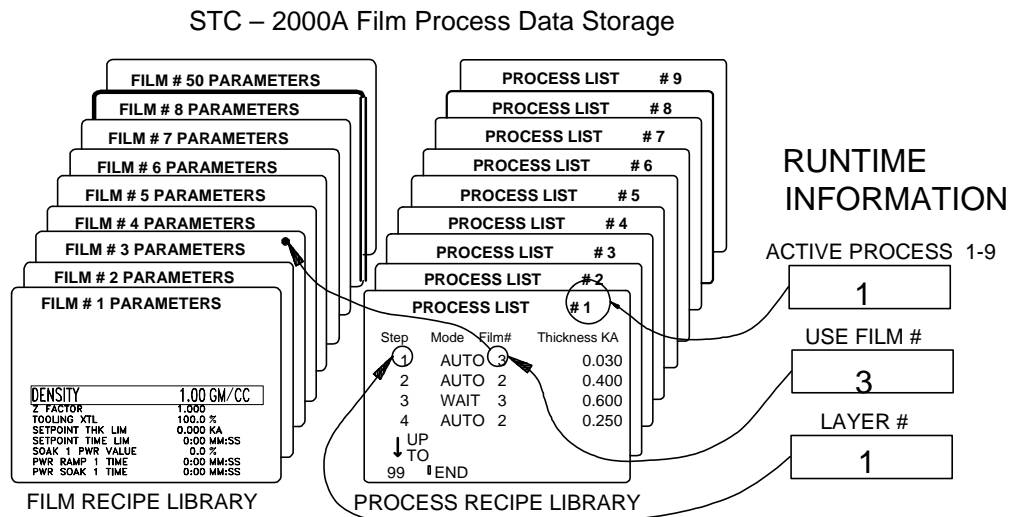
STC – 2000A Film Process Data Storage

FILM # 50 PARAMETERS
FILM # 8 PARAMETERS
FILM # 7 PARAMETERS
FILM # 6 PARAMETERS
FILM # 5 PARAMETERS
FILM # 4 PARAMETERS
FILM # 3 PARAMETERS
FILM # 2 PARAMETERS
FILM # 1 PARAMETERS

| | |
|---|---|
| DENSITY | 1.00 GM/CC |
| Z FACTOR | 1.000 |
| TOOLING XTL | 100.0 % |
| SETPOINT THK LIM | 0.000 KA |
| SETPOINT TIME LIM | 0:00 MM:SS |
| SOAK 1 PWR VALUE | 0.0 % |
| PWR RAMP 1 TIME | 0:00 MM:SS |
| PWR SOAK 1 TIME | 0:00 MM:SS |

FILM RECIPE LIBRARY

PROCESS LIST # 9
PROCESS LIST # 8
PROCESS LIST # 7
PROCESS LIST # 6
PROCESS LIST # 5
PROCESS LIST # 4
PROCESS LIST # 3
PROCESS LIST # 2
PROCESS LIST # 1

| Step | Mode | Film# | Thickness KA |
|---|---|---|---|
| 1 | AUTO | 3 | 0.030 |
| 2 | AUTO | 2 | 0.400 |
| 3 | WAIT | 3 | 0.600 |
| 4 | AUTO | 2 | 0.250 |

UP TO
99 END

PROCESS RECIPE LIBRARY

RUNTIME INFORMATION

ACTIVE PROCESS 1-9
1

USE FILM #
3

LAYER #
1